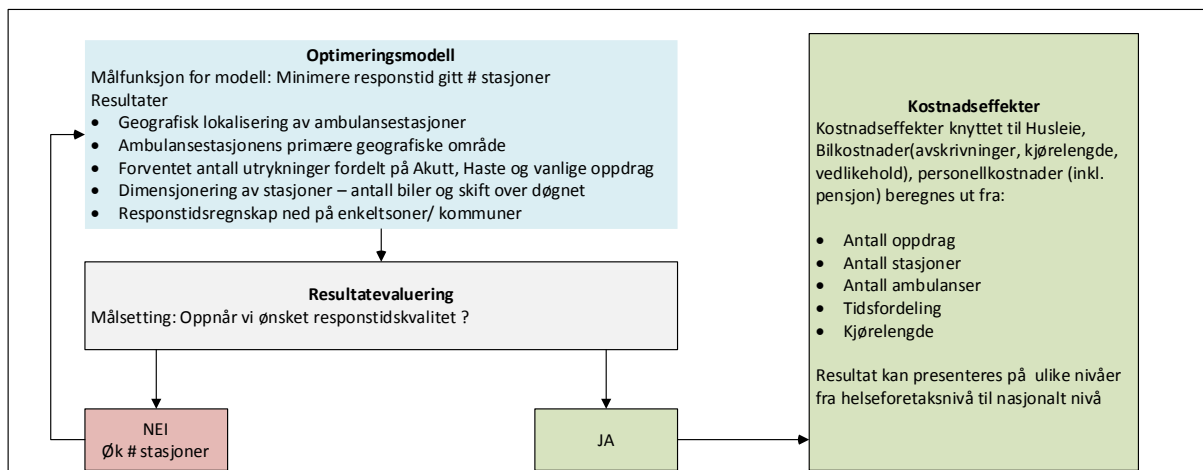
**Optimeringsmodell**
Målfunksjon for modell: Minimere responstid gitt # stasjoner
Resultater
- Geografisk lokalisering av ambulansestasjoner
- Ambulansestasjonens primære geografiske område
- Forventet antall utrykninger fordelt på Akutt, Haste og vanlige oppdrag
- Dimensjonering av stasjoner – antall biler og skift over døgnet
- Responstidsregnskap ned på enkeltsoner/ kommuner

**Resultatevaluering**
Målsetting: Oppnår vi ønsket responstidskvalitet ?

NEI
Øk # stasjoner

JA

**Kostnadseffekter**
Kostnadseffekter knyttet til Husleie, Bilkostnader(avskrivninger, kjørelengde, vedlikehold), personellkostnader (inkl. pensjon) beregnes ut fra:

- Antall oppdrag
- Antall stasjoner
- Antall ambulanser
- Tidsfordeling
- Kjørelengde

Resultat kan presenteres på ulike nivåer fra helseforetaksnivå til nasjonalt nivå